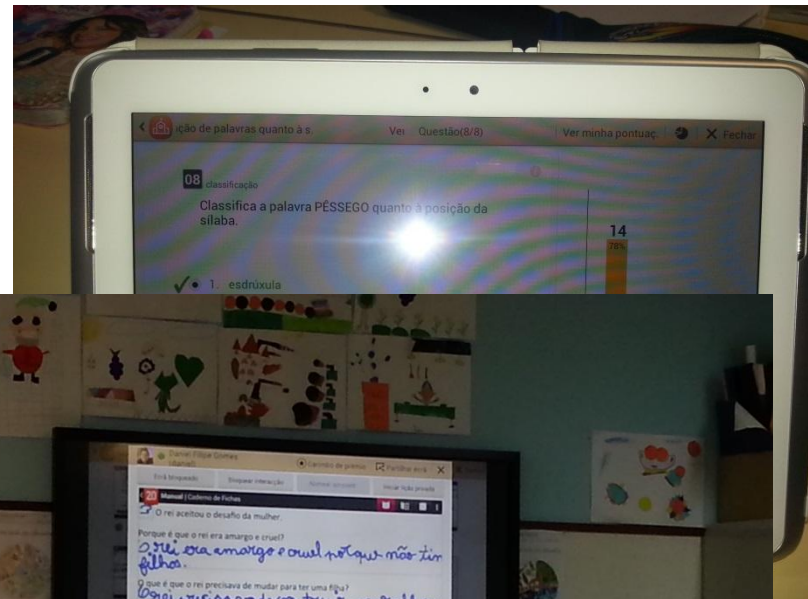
ção de palavras quanto à s.  Ver  Questão(8/8)  Ver minha pontuaç  X Fechar

08 classificação

Classifica a palavra PÊSSEGO quanto à posição da sílaba.

14
78%

1. esdrúxula

Daniel Filipe Gomes
(Aluno)

Carimbo de prémio  Partilhar ecrã  X

Ecrã bloqueado  Bloquear interação  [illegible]  Iniciar lição privada

20 Manual | Caderno de Fichas

O rei aceitou o desafio da mulher.

Porque é que o rei era amargo e cruel?

O rei era amargo e cruel porque não tin filhos.

O que é que o rei precisava de mudar para ter uma filha?

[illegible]